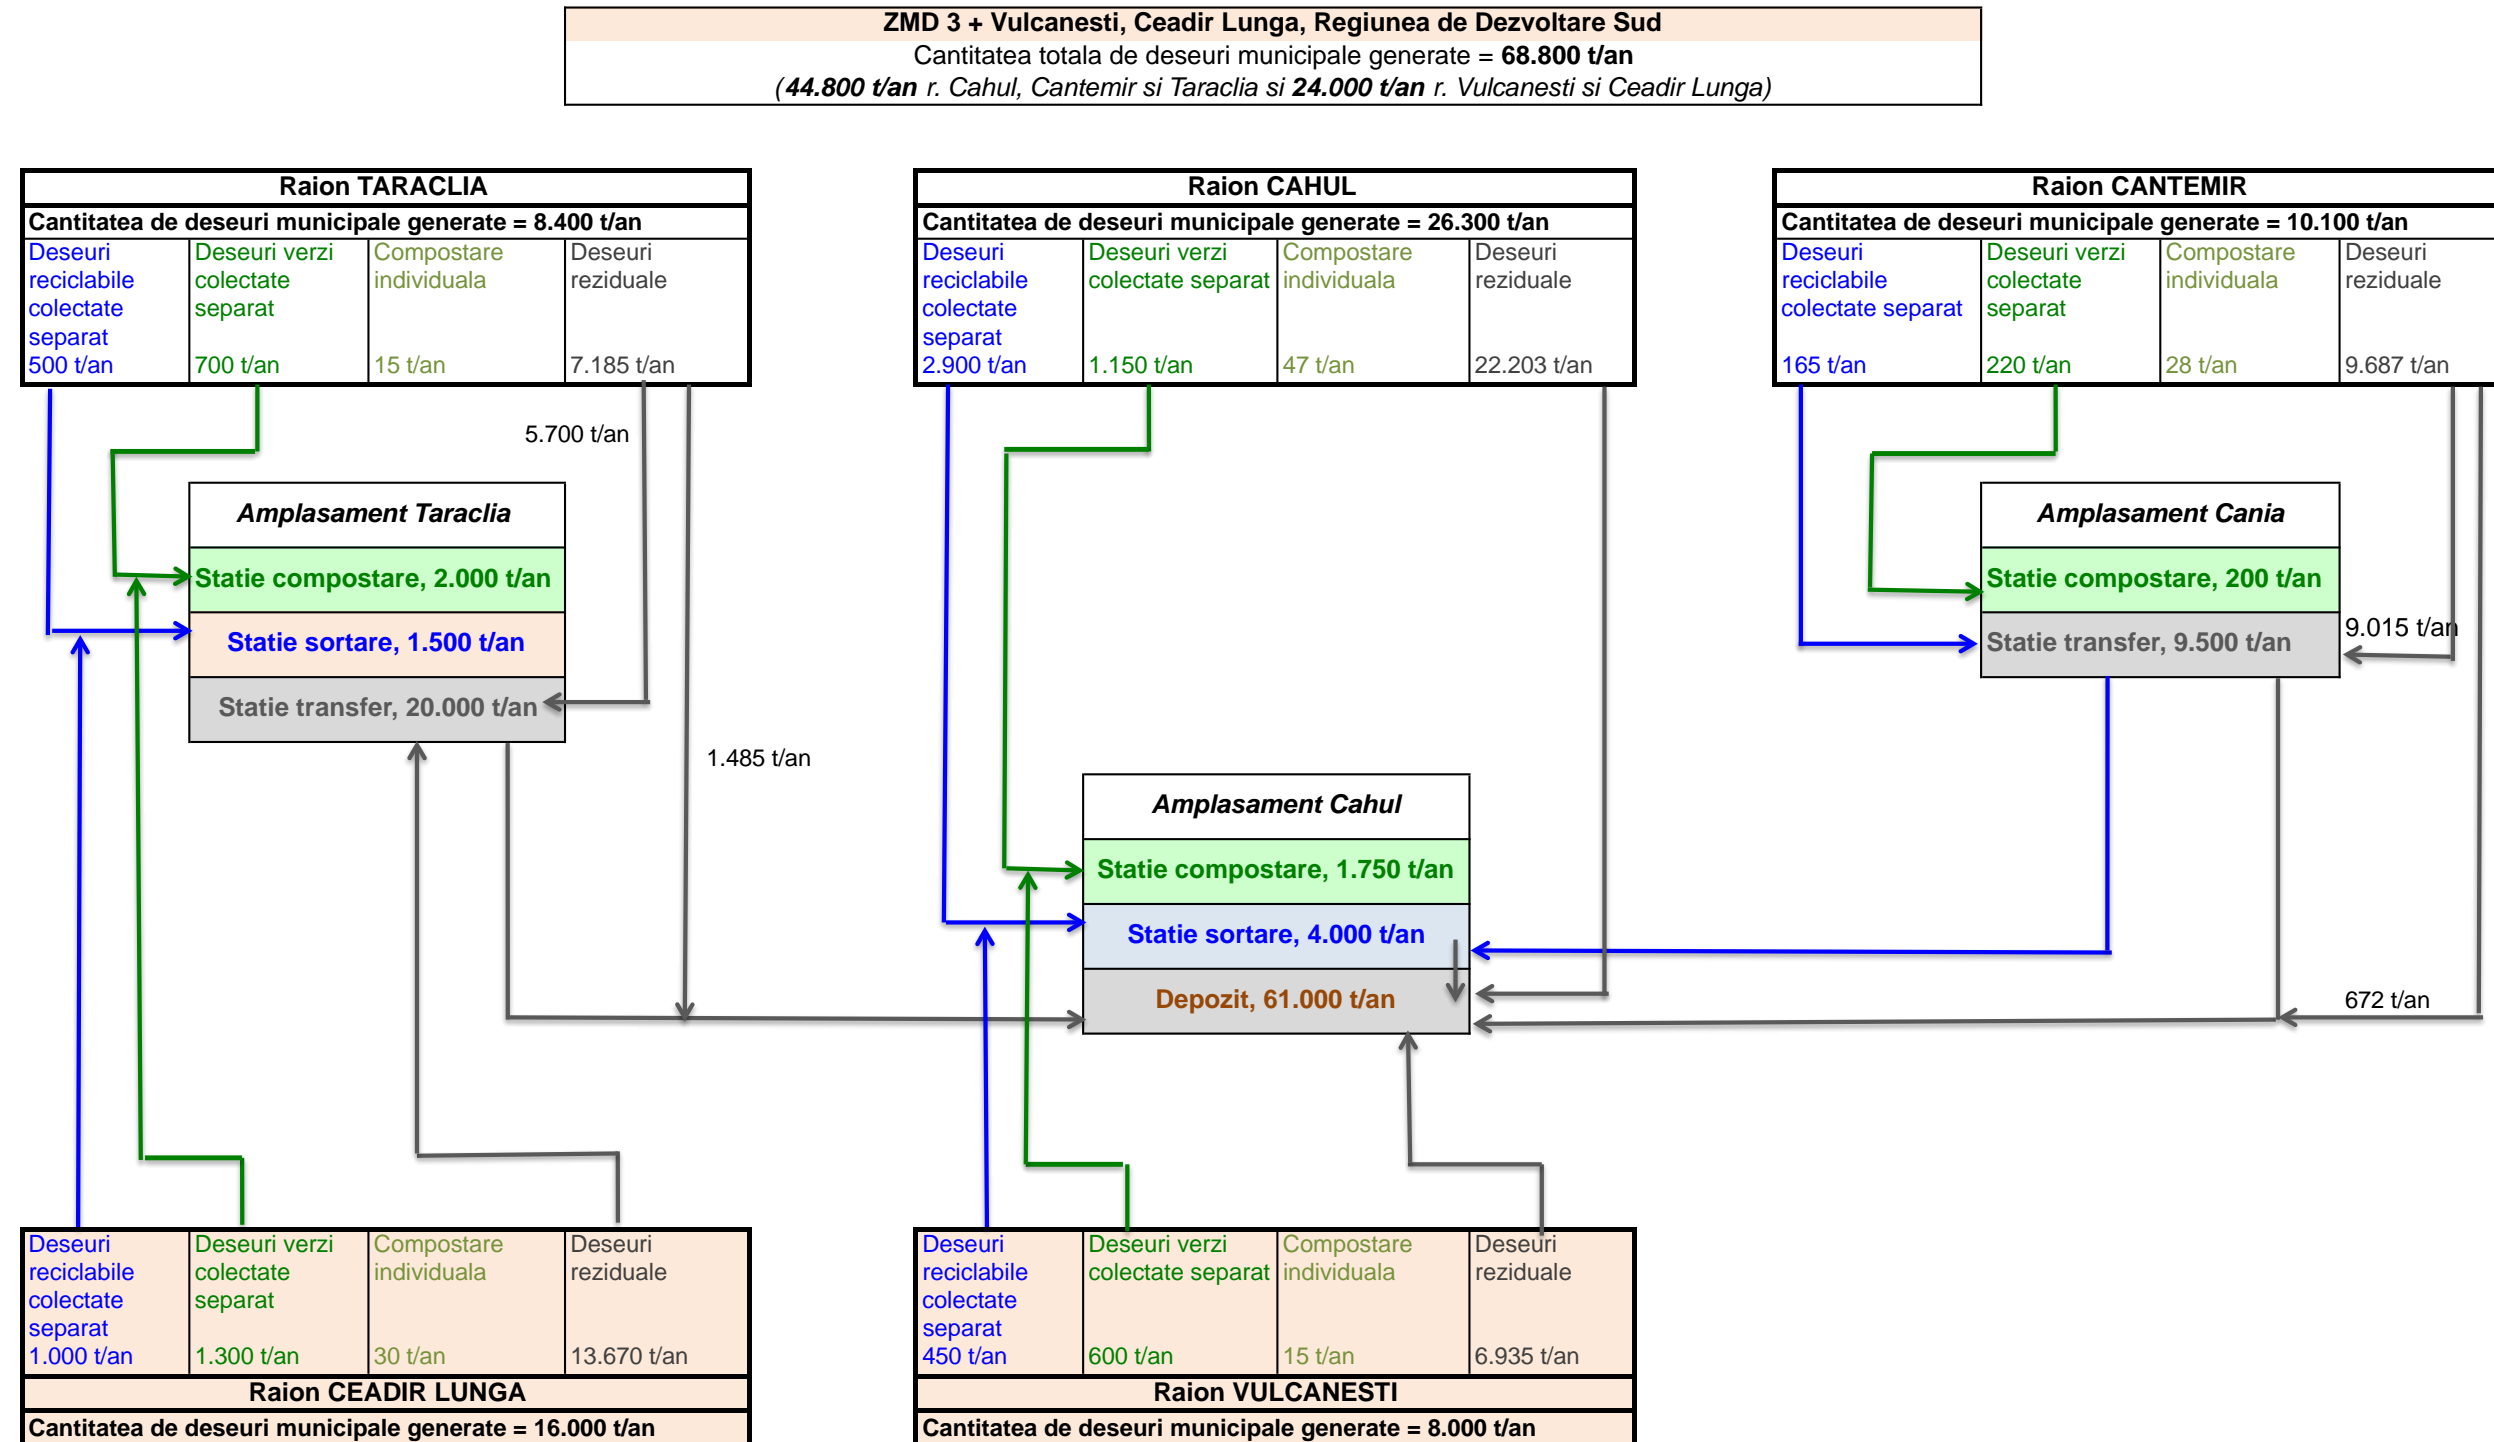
**ZMD 3 + Vulcanesti, Ceadir Lunga, Regiunea de Dezvoltare Sud**
Cantitatea totala de deseuri municipale generate = **68.800 t/an**
(*44.800 t/an r. Cahul, Cantemir si Taraclia si 24.000 t/an r. Vulcanesti si Ceadir Lunga*)

**Raion TARACLIA**
**Cantitatea de deseuri municipale generate = 8.400 t/an**

| Deseuri reciclabile colectate separat 500 t/an | Deseuri verzi colectate separat 700 t/an | Compostare individuala 15 t/an | Deseuri reziduale 7.185 t/an |
|---|---|---|---|

**Raion CAHUL**
**Cantitatea de deseuri municipale generate = 26.300 t/an**

| Deseuri reciclabile colectate separat 2.900 t/an | Deseuri verzi colectate separat 1.150 t/an | Compostare individuala 47 t/an | Deseuri reziduale 22.203 t/an |
|---|---|---|---|

**Raion CANTEMIR**
**Cantitatea de deseuri municipale generate = 10.100 t/an**

| Deseuri reciclabile colectate separat 165 t/an | Deseuri verzi colectate separat 220 t/an | Compostare individuala 28 t/an | Deseuri reziduale 9.687 t/an |
|---|---|---|---|

5.700 t/an

***Amplasament Taraclia***
**Statie compostare, 2.000 t/an**
**Statie sortare, 1.500 t/an**
**Statie transfer, 20.000 t/an**

1.485 t/an

***Amplasament Cania***
**Statie compostare, 200 t/an**
**Statie transfer, 9.500 t/an**

9.015 t/an

***Amplasament Cahul***
**Statie compostare, 1.750 t/an**
**Statie sortare, 4.000 t/an**
**Depozit, 61.000 t/an**

672 t/an

| Deseuri reciclabile colectate separat 1.000 t/an | Deseuri verzi colectate separat 1.300 t/an | Compostare individuala 30 t/an | Deseuri reziduale 13.670 t/an |
|---|---|---|---|

**Raion CEADIR LUNGA**
**Cantitatea de deseuri municipale generate = 16.000 t/an**

| Deseuri reciclabile colectate separat 450 t/an | Deseuri verzi colectate separat 600 t/an | Compostare individuala 15 t/an | Deseuri reziduale 6.935 t/an |
|---|---|---|---|

**Raion VULCANESTI**
**Cantitatea de deseuri municipale generate = 8.000 t/an**